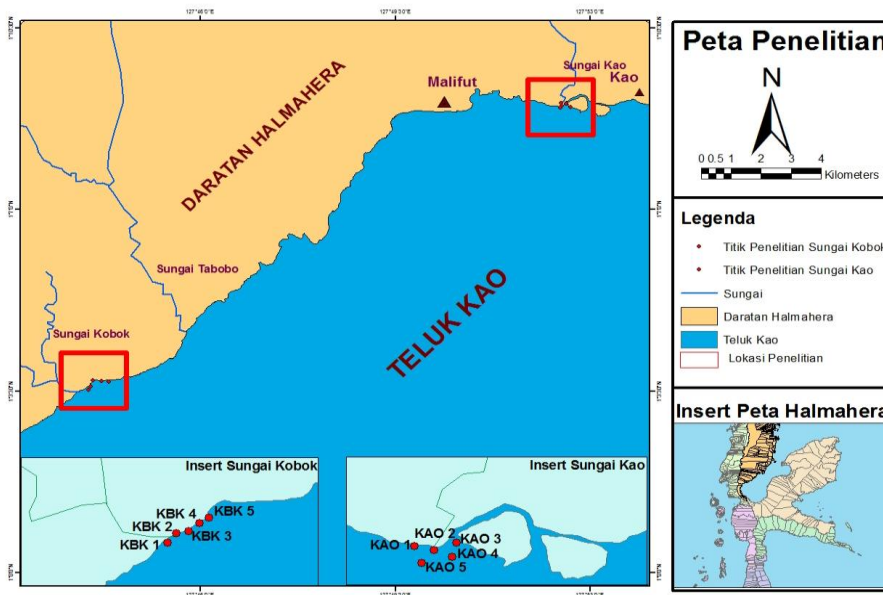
127°46'0"E
127°49'30"E
127°53'0"E

DARATAN HALMAHERA
Malifut
Sungai Kao
Kao
Sungai Tabobo
Sungai Kobok
TELUK KAO

Insert Sungai Kobok
KBK 5
KBK 4
KBK 2
KBK 3
KBK 1

Insert Sungai Kao
KAO 2
KAO 1
KAO 3
KAO 4
KAO 5

Peta Penelitian
N
0 0.5 1 2 3 4
Kilometers

Legenda
Titik Penelitian Sungai Kobok
Titik Penelitian Sungai Kao
Sungai
Daratan Halmahera
Teluk Kao
Lokasi Penelitian

Insert Peta Halmahera